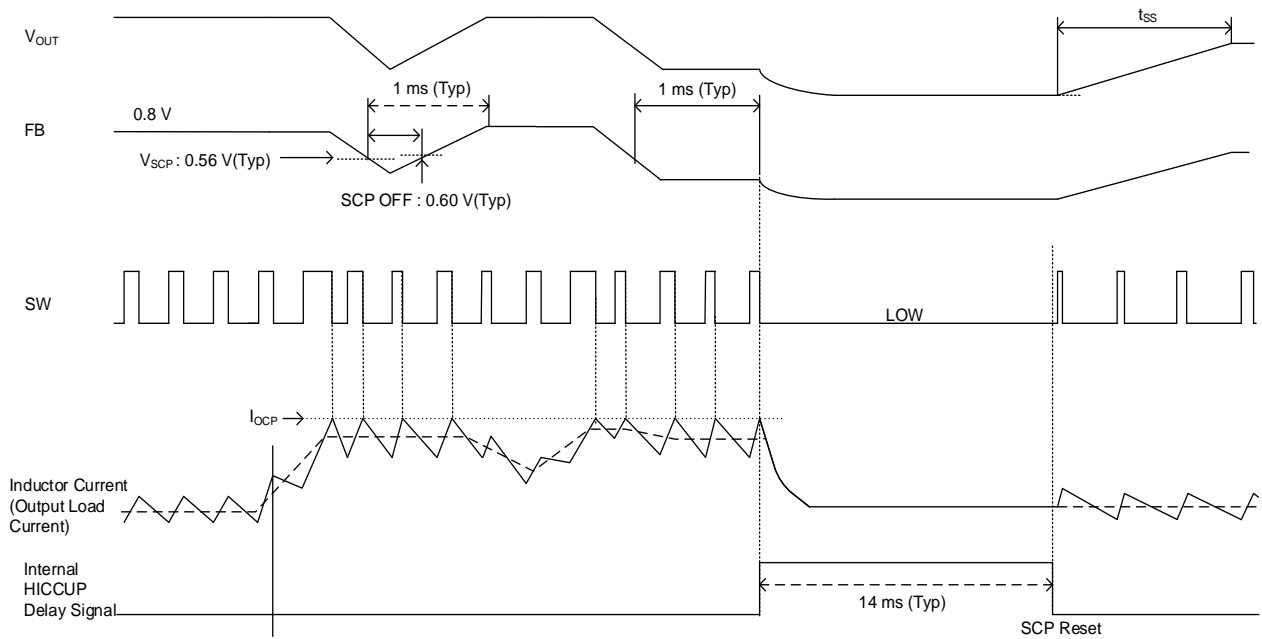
$V_{OUT}$

$t_{SS}$

1 ms (Typ)

1 ms (Typ)

FB

0.8 V

$V_{SCP}$ : 0.56 V(Typ)

SCP OFF : 0.60 V(Typ)

SW

LOW

$I_{OCP}$

Inductor Current (Output Load Current)

Internal HICCUP Delay Signal

14 ms (Typ)

SCP Reset